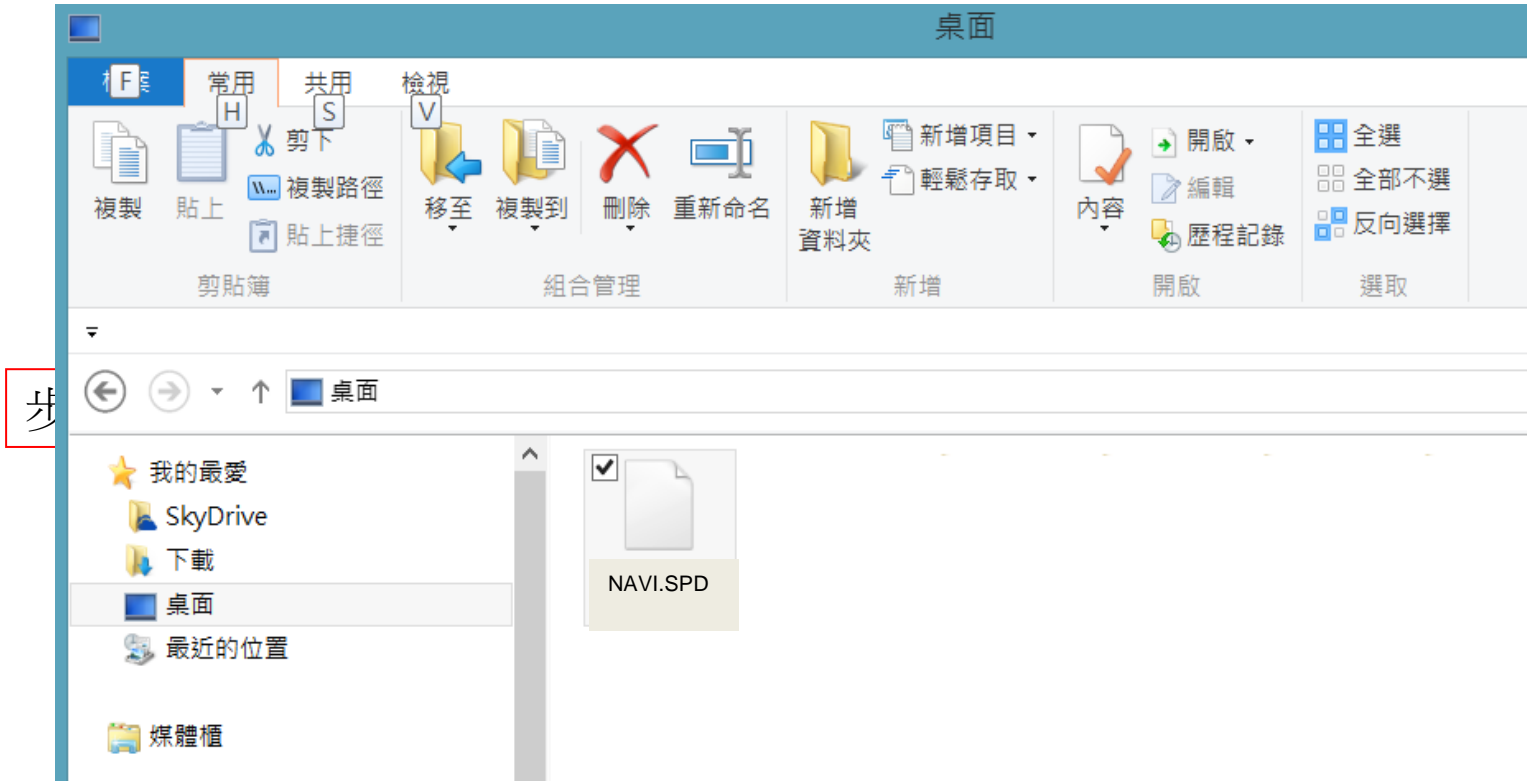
桌面

F
常用
H
共用
S
檢視
V

複製
貼上
剪下
複製路徑
貼上捷徑
剪貼簿

移至
複製到
刪除
重新命名
組合管理

新增資料夾
新增項目
輕鬆存取
新增

內容
開啟
編輯
歷程記錄
開啟

全選
全部不選
反向選擇
選取

桌面

步

我的最愛
SkyDrive
下載
桌面
最近的位置

媒體櫃

NAVI.SPD